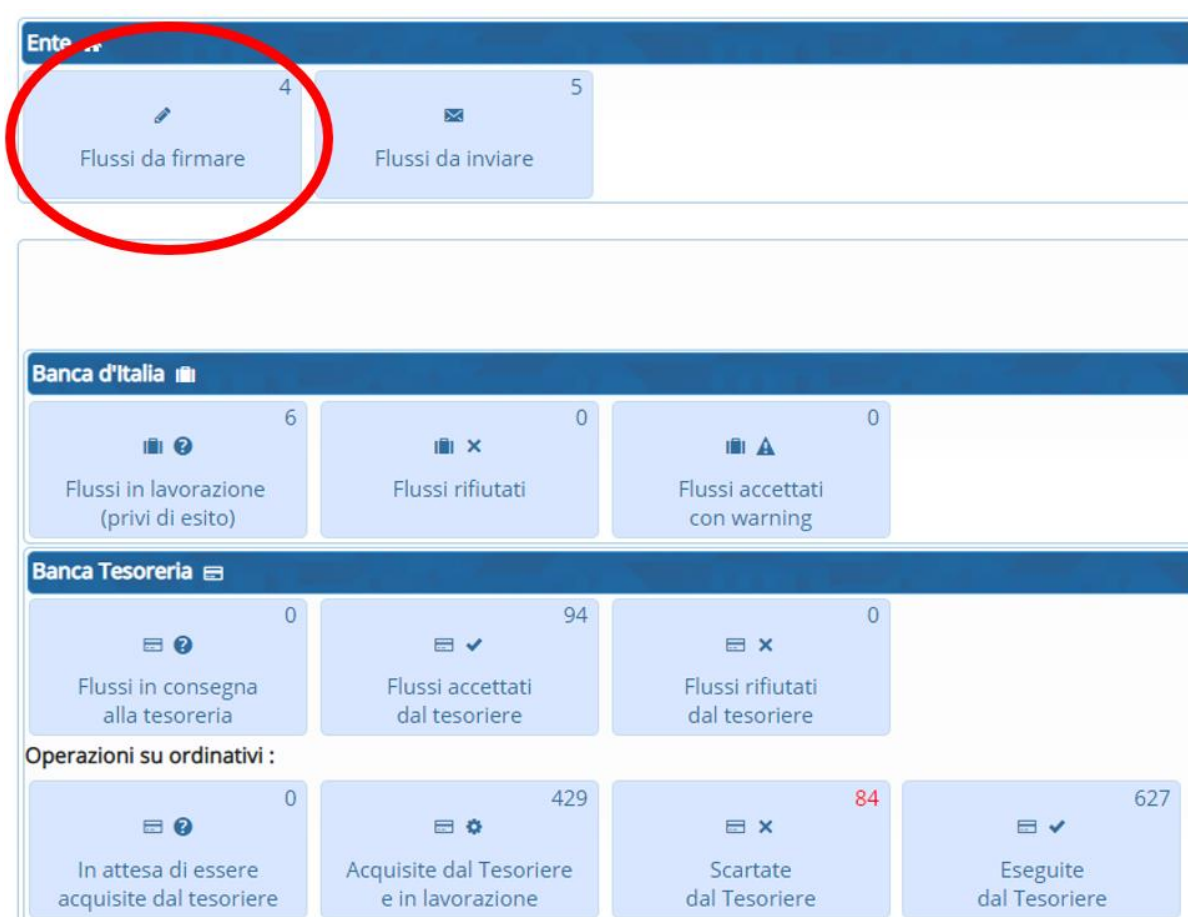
Ente

4
Flussi da firmare

5
Flussi da inviare

Banca d'Italia

6
Flussi in lavorazione (privi di esito)

0
Flussi rifiutati

0
Flussi accettati con warning

Banca Tesoreria

0
Flussi in consegna alla tesoreria

94
Flussi accettati dal tesoriere

0
Flussi rifiutati dal tesoriere

Operazioni su ordinativi :

0
In attesa di essere acquisite dal tesoriere

429
Acquisite dal Tesoriere e in lavorazione

84
Scartate dal Tesoriere

627
Eseguite dal Tesoriere